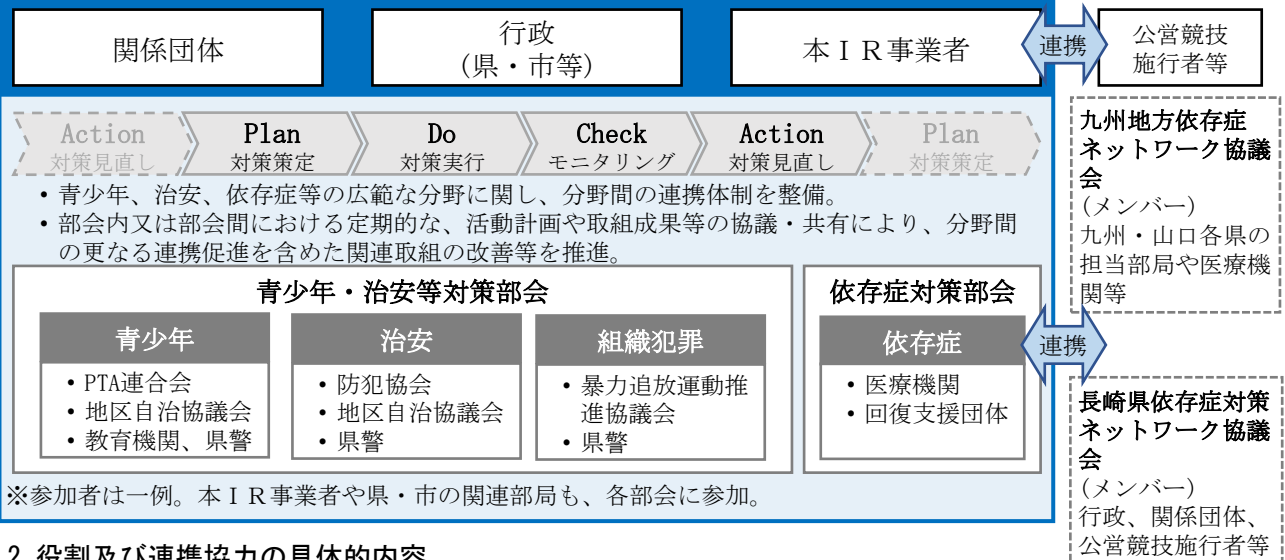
関係団体

行政
(県・市等)

本ＩＲ事業者

連携

公営競技
施行者等

Action
対策見直し

Plan
対策策定

Do
対策実行

Check
モニタリング

Action
対策見直し

Plan
対策策定

• 青少年、治安、依存症等の広範な分野に関し、分野間の連携体制を整備。
• 部会内又は部会間における定期的な、活動計画や取組成果等の協議・共有により、分野間の更なる連携促進を含めた関連取組の改善等を推進。

青少年・治安等対策部会

青少年
• PTA連合会
• 地区自治協議会
• 教育機関、県警

治安
• 防犯協会
• 地区自治協議会
• 県警

組織犯罪
• 暴力追放運動推進協議会
• 県警

依存症対策部会

依存症
• 医療機関
• 回復支援団体

※参加者は一例。本ＩＲ事業者や県・市の関連部局も、各部会に参加。

九州地方依存症ネットワーク協議会
(メンバー)
九州・山口各県の担当部局や医療機関等

連携

長崎県依存症対策ネットワーク協議会
(メンバー)
行政、関係団体、公営競技施行者等

2. 役割及び連携協力の具体的内容